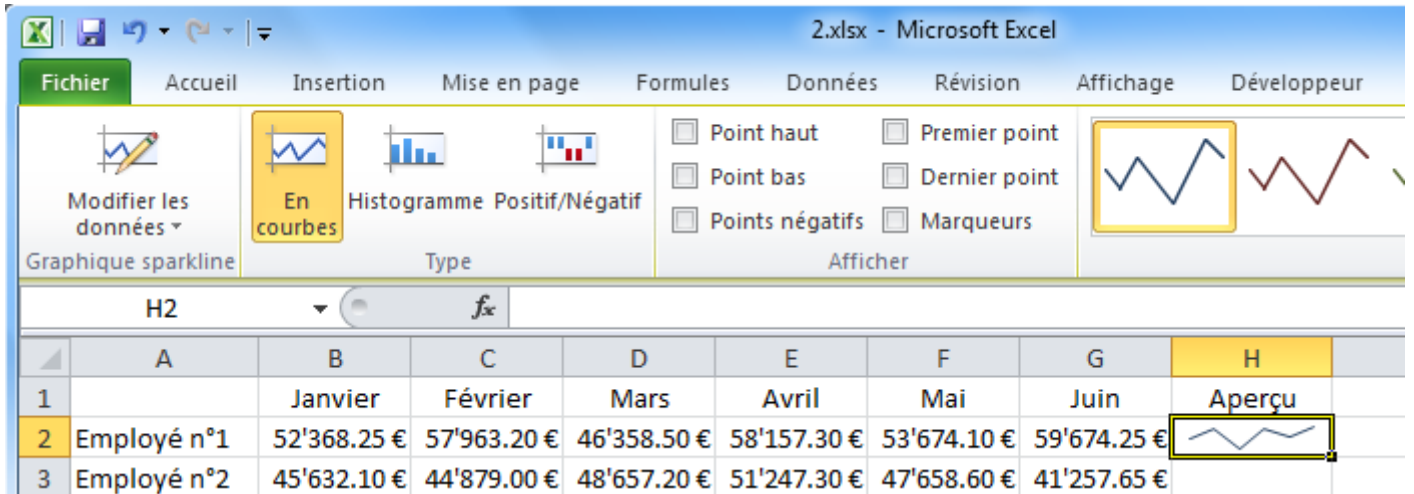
2.xlsx - Microsoft Excel

Fichier | Accueil | Insertion | Mise en page | Formules | Données | Révision | Affichage | Développeur

Modifier les données
Graphique sparkline

En courbes | Histogramme | Positif/Négatif
Type

Point haut | Premier point
Point bas | Dernier point
Points négatifs | Marqueurs
Afficher

H2 $f_x$

| | A | B | C | D | E | F | G | H |
|---|---|---|---|---|---|---|---|---|
| 1 | | Janvier | Février | Mars | Avril | Mai | Juin | Aperçu |
| 2 | Employé n°1 | 52'368.25 € | 57'963.20 € | 46'358.50 € | 58'157.30 € | 53'674.10 € | 59'674.25 € | |
| 3 | Employé n°2 | 45'632.10 € | 44'879.00 € | 48'657.20 € | 51'247.30 € | 47'658.60 € | 41'257.65 € | |